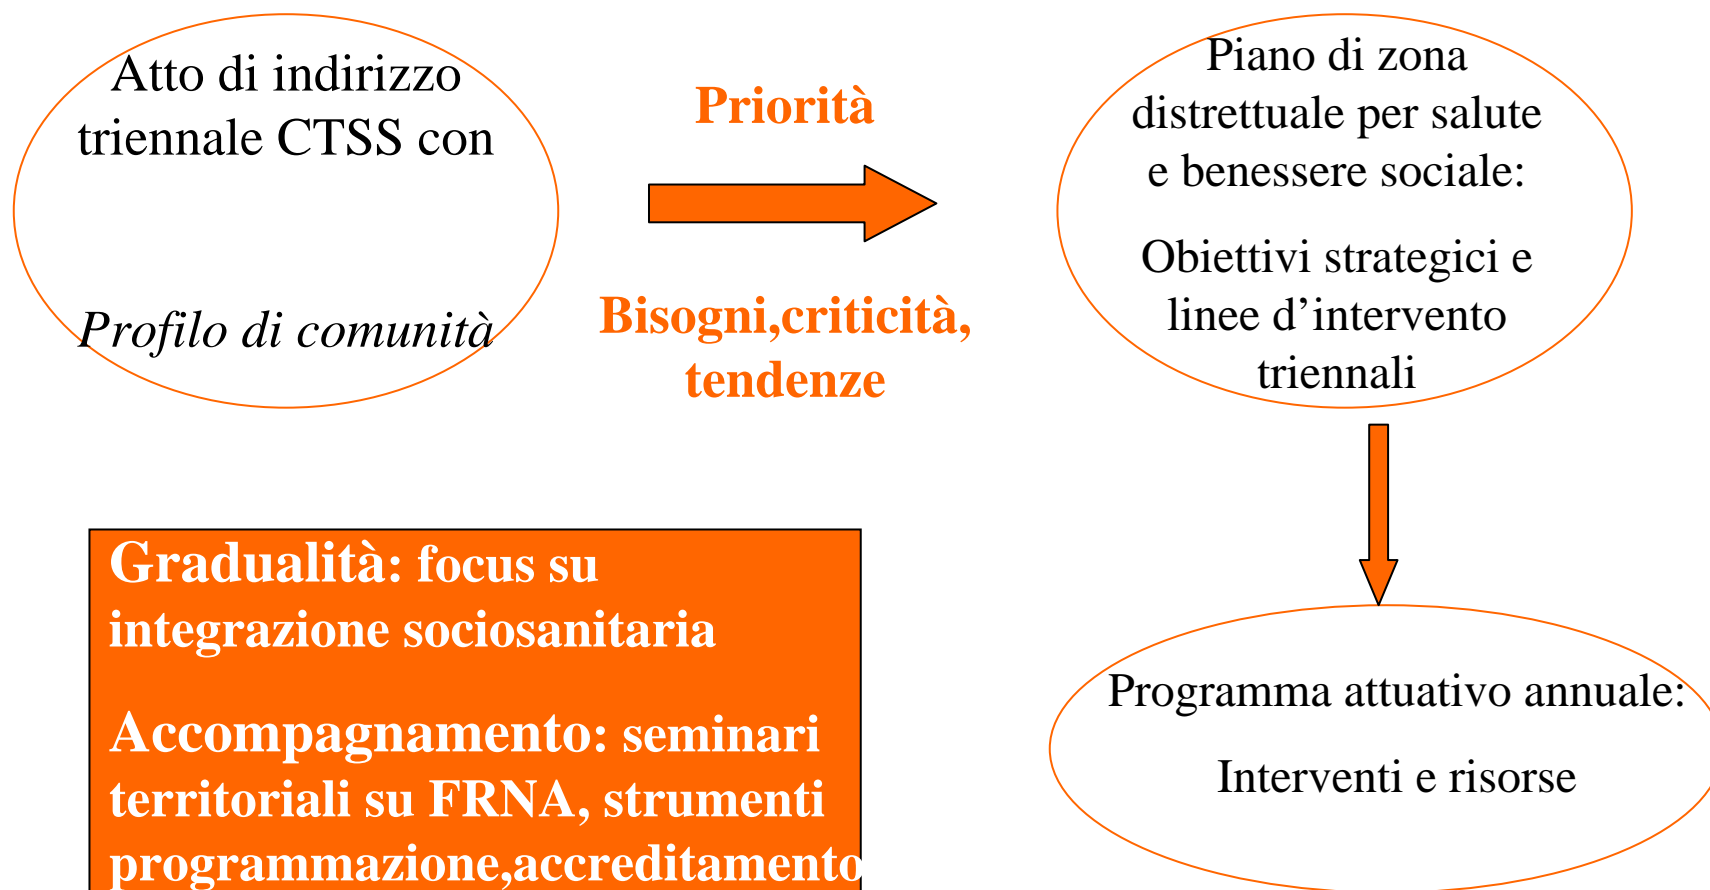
Atto di indirizzo triennale CTSS con

*Profilo di comunità*

Priorità

Bisogni,criticità, tendenze

Piano di zona distrettuale per salute e benessere sociale:

Obiettivi strategici e linee d'intervento triennali

Gradualità: focus su integrazione sociosanitaria

Accompagnamento: seminari territoriali su FRNA, strumenti programmazione,accreditamento

Programma attuativo annuale:

Interventi e risorse